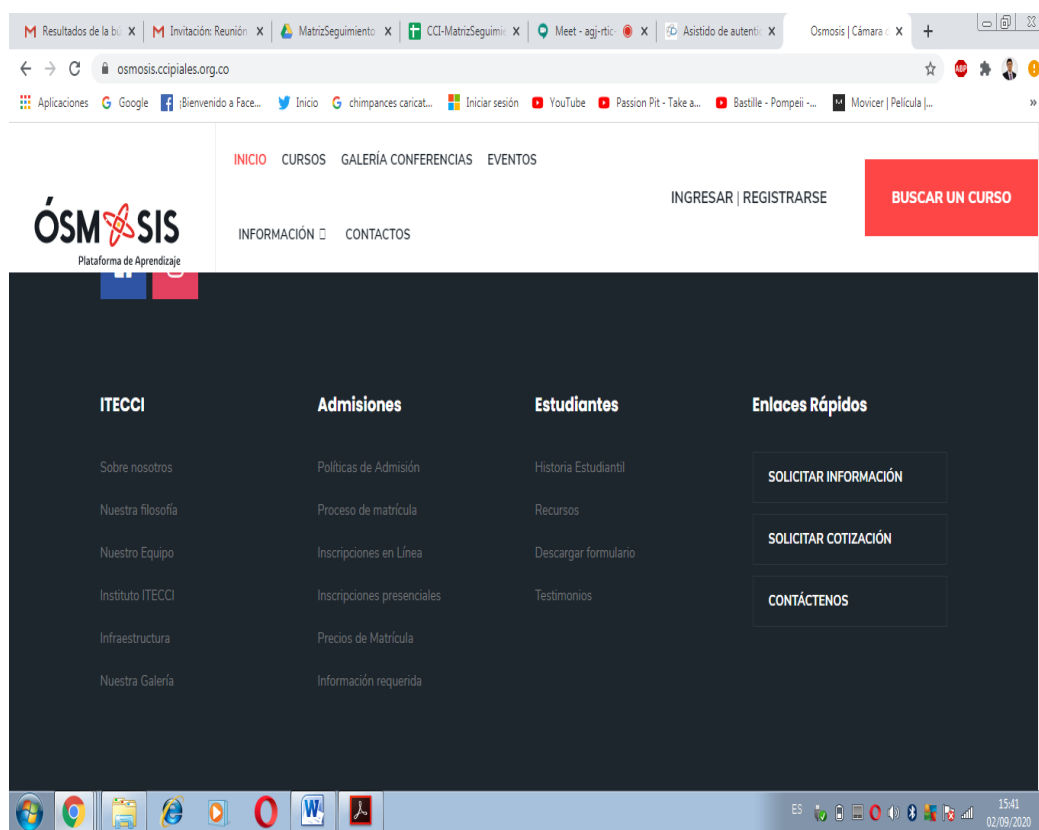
Resultados de la bú ×
Invitación: Reunión ×
MatrizSeguimiento ×
CCI-MatrizSeguimie ×
Meet - agj-rtic ×
Asistido de autentic ×
Osmosis | Cámara ×
+

osmosis.ccipiales.org.co

Aplicaciones Google ¡Bienvenido a Face... Inicio chimpances caricat... Iniciar sesión YouTube Passion Pit - Take a... Bastille - Pompeii -... Movicer | Película |...

INICIO CURSOS GALERÍA CONFERENCIAS EVENTOS

INFORMACIÓN CONTACTOS

ÓSMOSIS
Plataforma de Aprendizaje

INGRESAR | REGISTRARSE

BUSCAR UN CURSO

ITECCI

Sobre nosotros
Nuestra filosofía
Nuestro Equipo
Instituto ITECCI
Infraestructura
Nuestra Galería

Admisiones

Políticas de Admisión
Proceso de matrícula
Inscripciones en Línea
Inscripciones presenciales
Precios de Matrícula
Información requerida

Estudiantes

Historia Estudiantil
Recursos
Descargar formulario
Testimonios

Enlaces Rápidos

SOLICITAR INFORMACIÓN
SOLICITAR COTIZACIÓN
CONTÁCTENOS

ES 15:41 02/09/2020